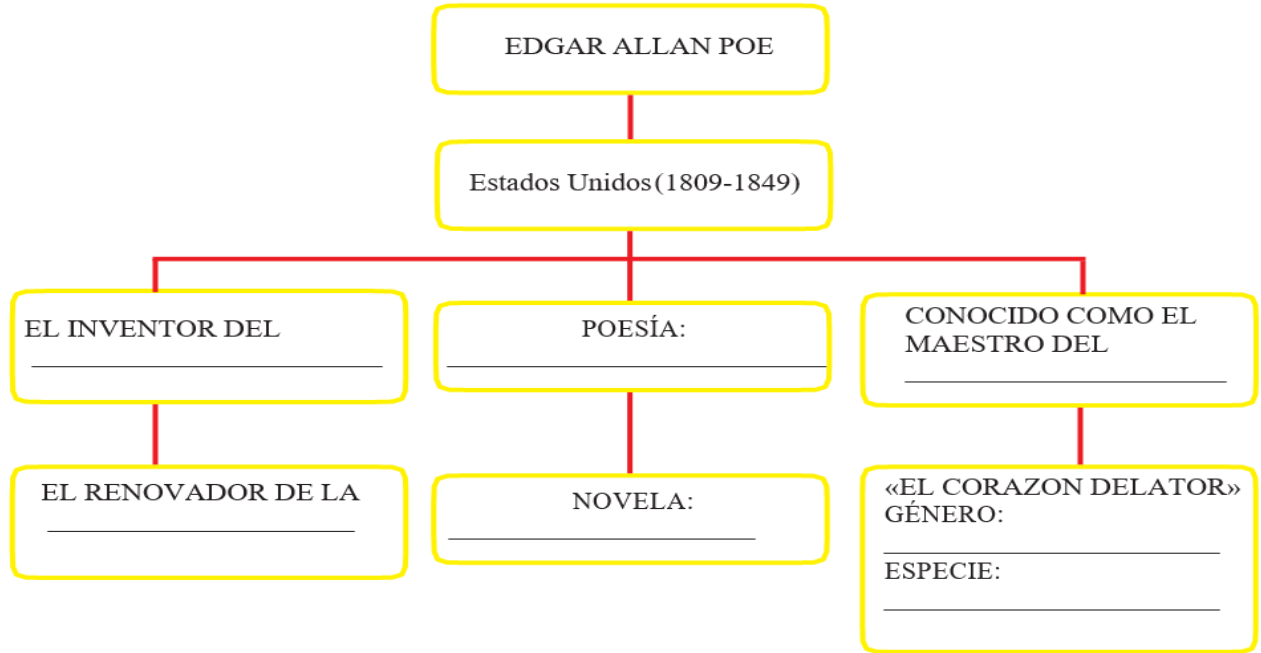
EDGAR ALLAN POE

Estados Unidos(1809-1849)

EL INVENTOR DEL
________________

POESÍA:
________________

CONOCIDO COMO EL MAESTRO DEL
________________

EL RENOVADOR DE LA
________________

NOVELA:
________________

«EL CORAZON DELATOR»
GÉNERO:
________________
ESPECIE:
________________